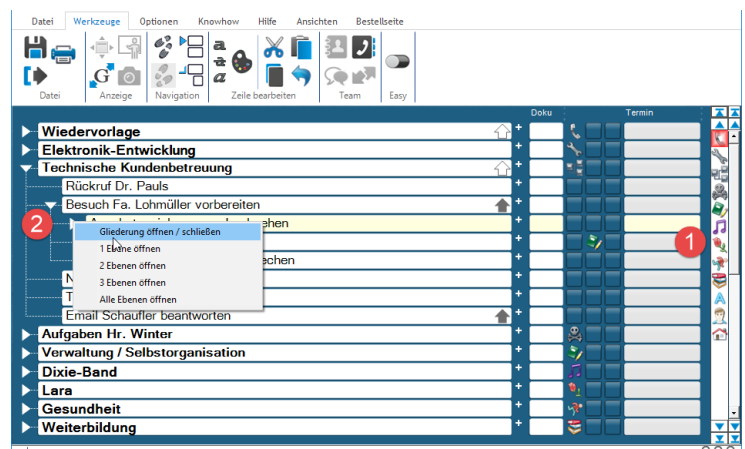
Datei Werkzeuge Optionen Knowhow Hilfe Ansichten Bestellseite

Datei Anzeige Navigation Zeile bearbeiten Team Easy

Doku Termin

Wiedervorlage
Elektronik-Entwicklung
Technische Kundenbetreuung
Rückruf Dr. Pauls
Besuch Fa. Lohmüller vorbereiten
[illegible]chen
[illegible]chen
N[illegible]
T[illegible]
Email Schaufler beantworten
Aufgaben Hr. Winter
Verwaltung / Selbstorganisation
Dixie-Band
Lara
Gesundheit
Weiterbildung

Gliederung öffnen / schließen
1 Ebene öffnen
2 Ebenen öffnen
3 Ebenen öffnen
Alle Ebenen öffnen

2
1